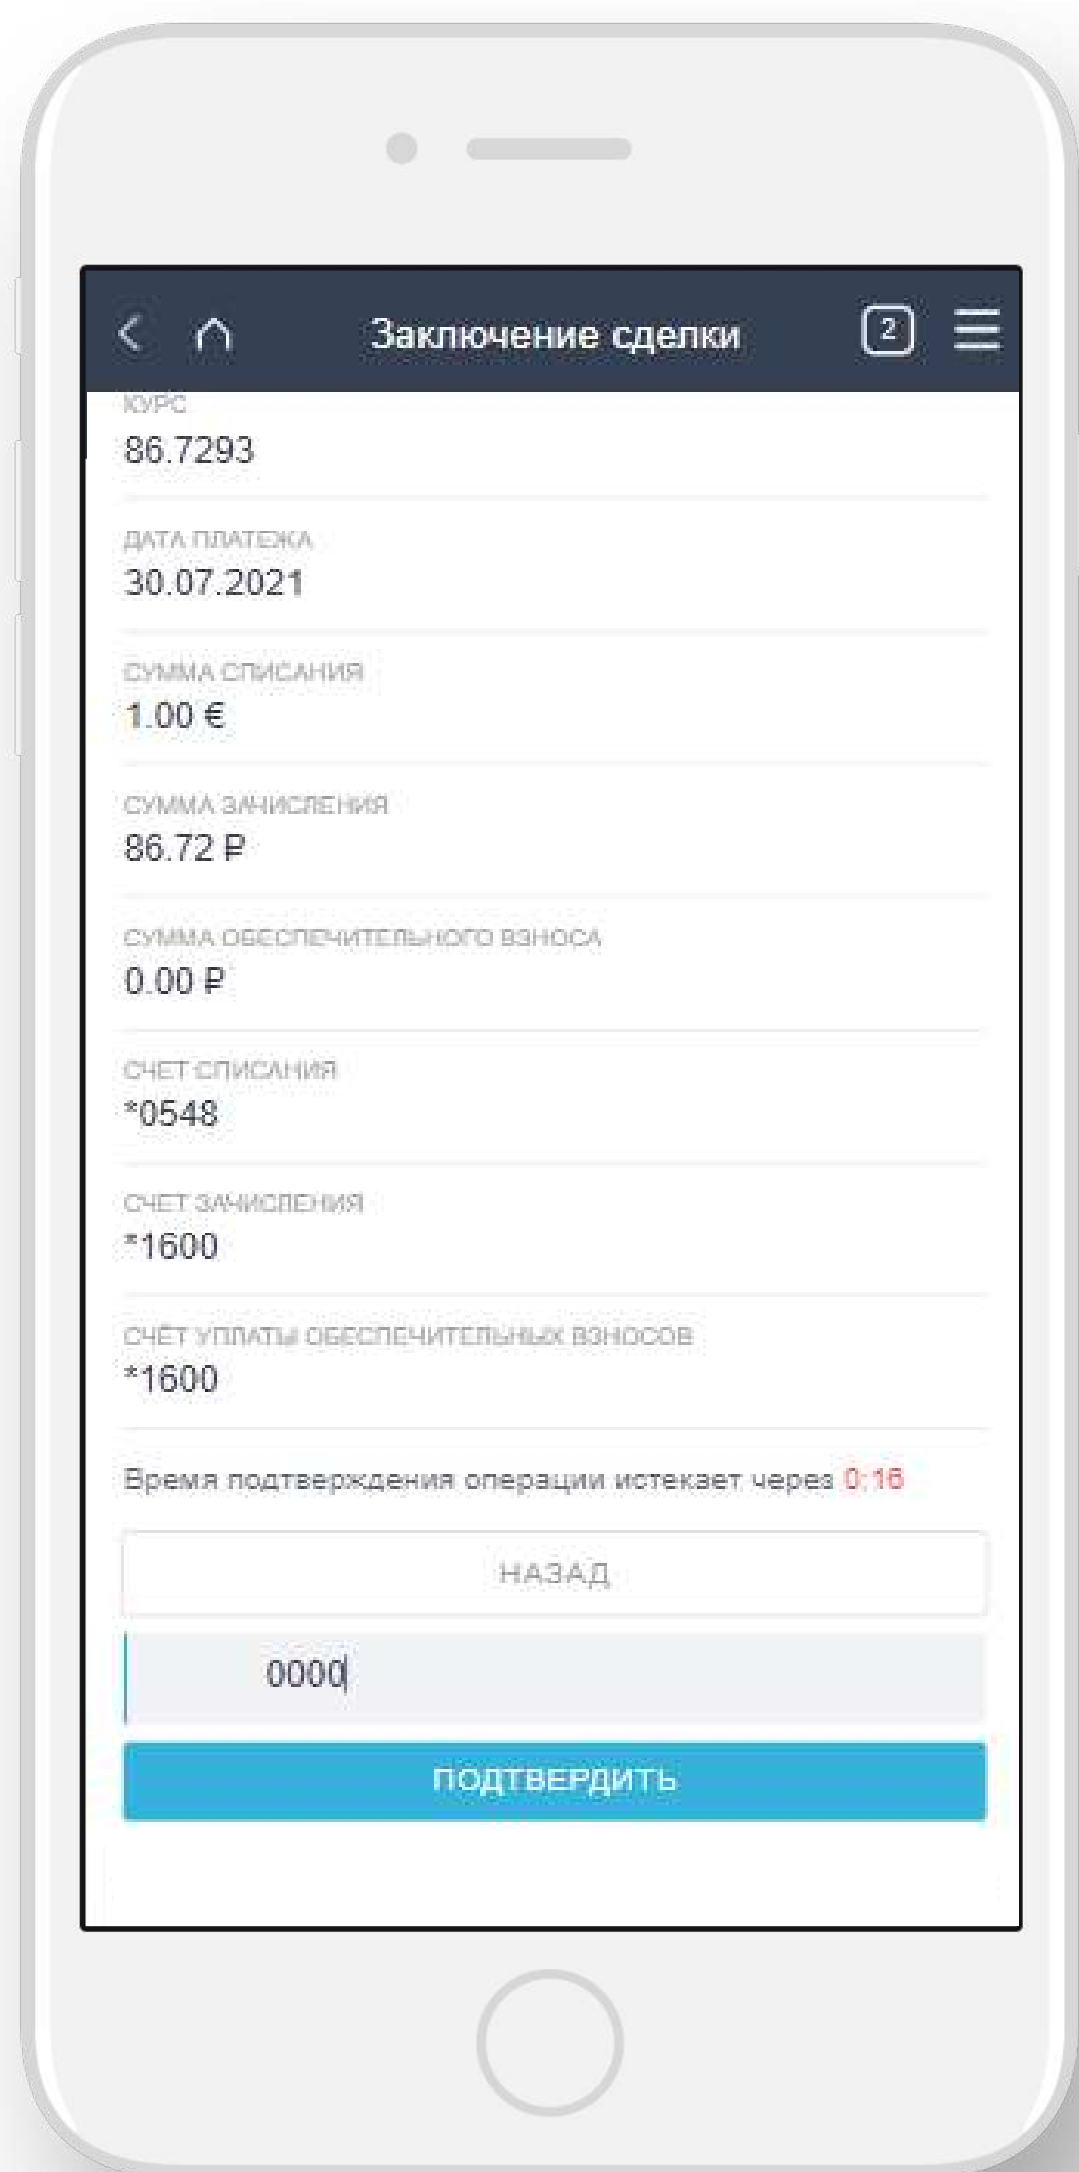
Заключение сделки

2

КУРС
86.7293

ДАТА ПЛАТЕЖА
30.07.2021

СУММА СПИСАНИЯ
1.00 €

СУММА ЗАЧИСЛЕНИЯ
86.72 ₽

СУММА ОБЕСПЕЧИТЕЛЬНОГО ВЗНОСА
0.00 ₽

СЧЕТ СПИСАНИЯ
*0548

СЧЕТ ЗАЧИСЛЕНИЯ
*1600

СЧЁТ УПЛАТЫ ОБЕСПЕЧИТЕЛЬНЫХ ВЗНОСОВ
*1600

Время подтверждения операции истекает через 0:16

НАЗАД

0000

ПОДТВЕРДИТЬ